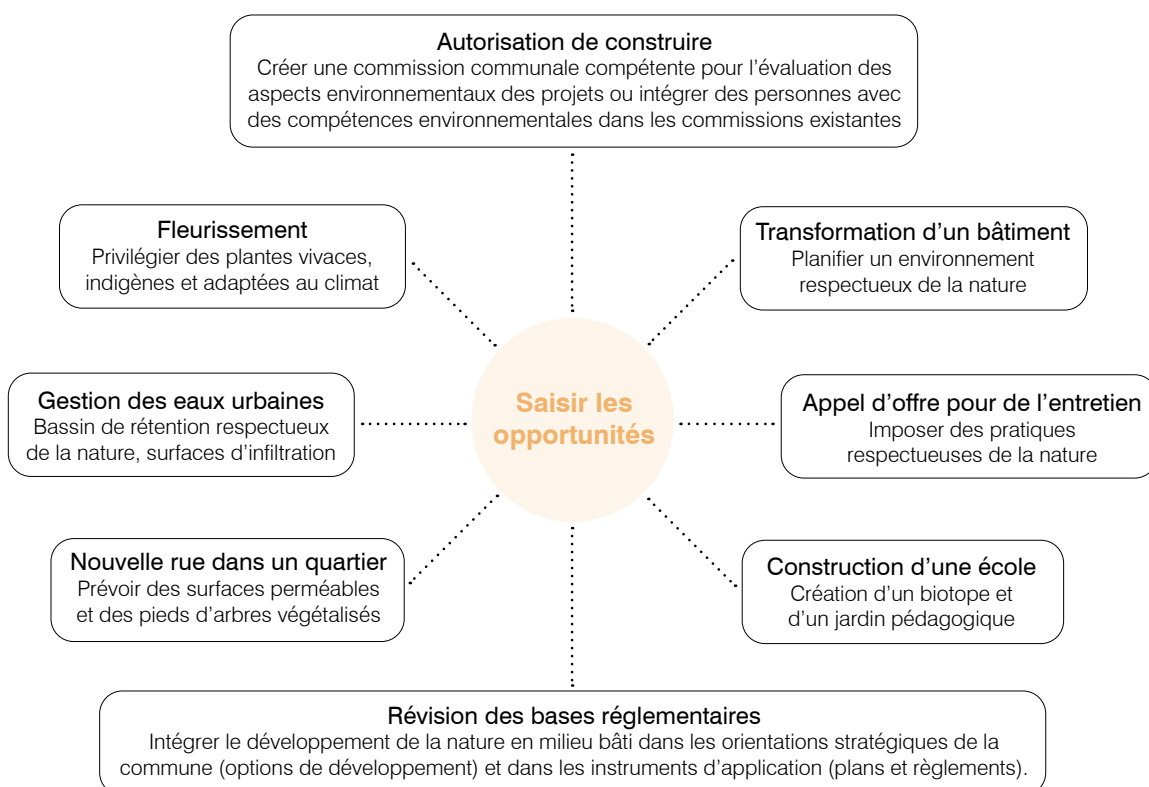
Autorisation de construire
Créer une commission communale compétente pour l'évaluation des aspects environnementaux des projets ou intégrer des personnes avec des compétences environnementales dans les commissions existantes

Fleurissement
Privilégier des plantes vivaces, indigènes et adaptées au climat

Transformation d'un bâtiment
Planifier un environnement respectueux de la nature

Gestion des eaux urbaines
Bassin de rétention respectueux de la nature, surfaces d'infiltration

Saisir les opportunités

Appel d'offre pour de l'entretien
Imposer des pratiques respectueuses de la nature

Nouvelle rue dans un quartier
Prévoir des surfaces perméables et des pieds d'arbres végétalisés

Construction d'une école
Création d'un biotope et d'un jardin pédagogique

Révision des bases réglementaires
Intégrer le développement de la nature en milieu bâti dans les orientations stratégiques de la commune (options de développement) et dans les instruments d'application (plans et règlements).